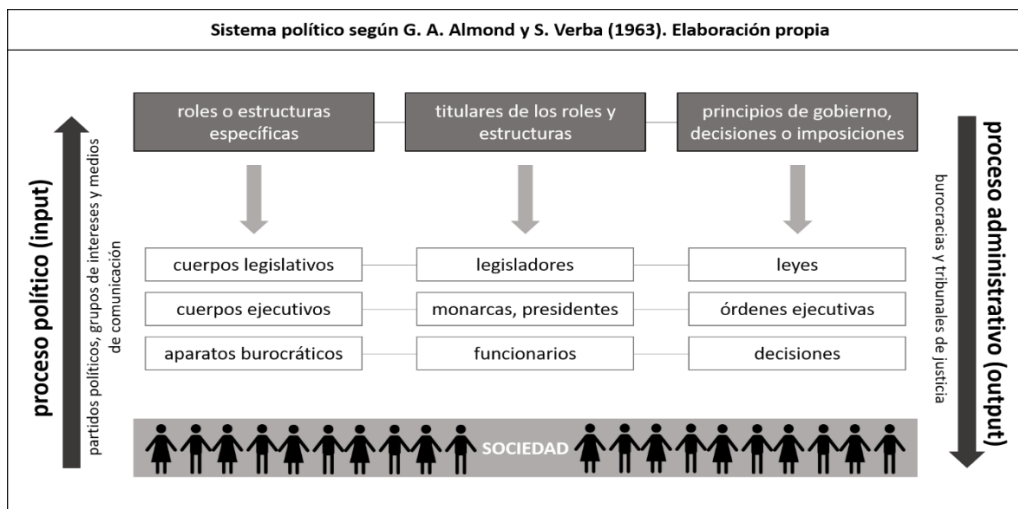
Sistema político según G. A. Almond y S. Verba (1963). Elaboración propia

proceso político (input)

partidos políticos, grupos de intereses y medios de comunicación

roles o estructuras específicas

titulares de los roles y estructuras

principios de gobierno, decisiones o imposiciones

cuerpos legislativos

legisladores

leyes

cuerpos ejecutivos

monarcas, presidentes

órdenes ejecutivas

aparatos burocráticos

funcionarios

decisiones

SOCIEDAD

proceso administrativo (output)

burocracias y tribunales de justicia